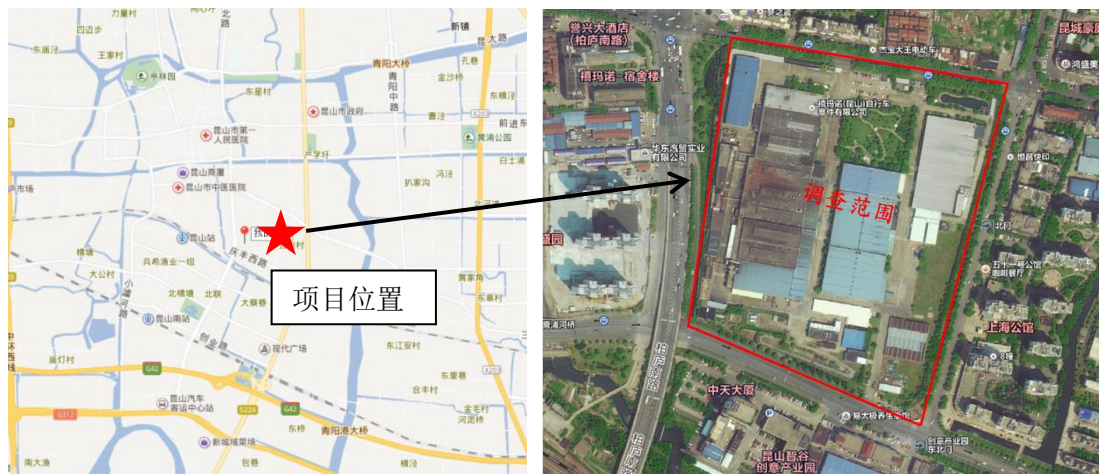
力量村
北路
新镇
四道关
东盛泾
王家村
青阳大桥
太易
青阳中路
卡林园
金沙村
东星村
昆山市政府
东横泾
昆山市第一人民医院
曹坊
前进东
昆山商厦
产业村
黄浦公园
昆山市中医医院
白土浦
市场
扒家角
冯泾
昆山站
盘
庆丰西路
兵略渔业一村
大公村
小澳河
苏家村
北横塘
北联
昆山南站
大祥巷
唐灯村
创业路
现代广场
东江安村
G42
昆山汽车客运中心站
合丰村
G312
S224
G42
金龙村
河泥桥
南大港
新城域菜场
东桥
青阳港大桥
包巷
横泾
项目位置
誉兴大酒店（柏庐南路）
禧玛诺·宿舍楼
禧玛诺（昆山）自行车零件有限公司
华东海防实业有限公司
调查范围
昆城康
洞盛美
昆山汇
中天大厦
易大根养生会馆
昆山智谷创意产业园
创意产业园东北门
上海公馆
五十一号便利餐厅
北门
柏庐南路